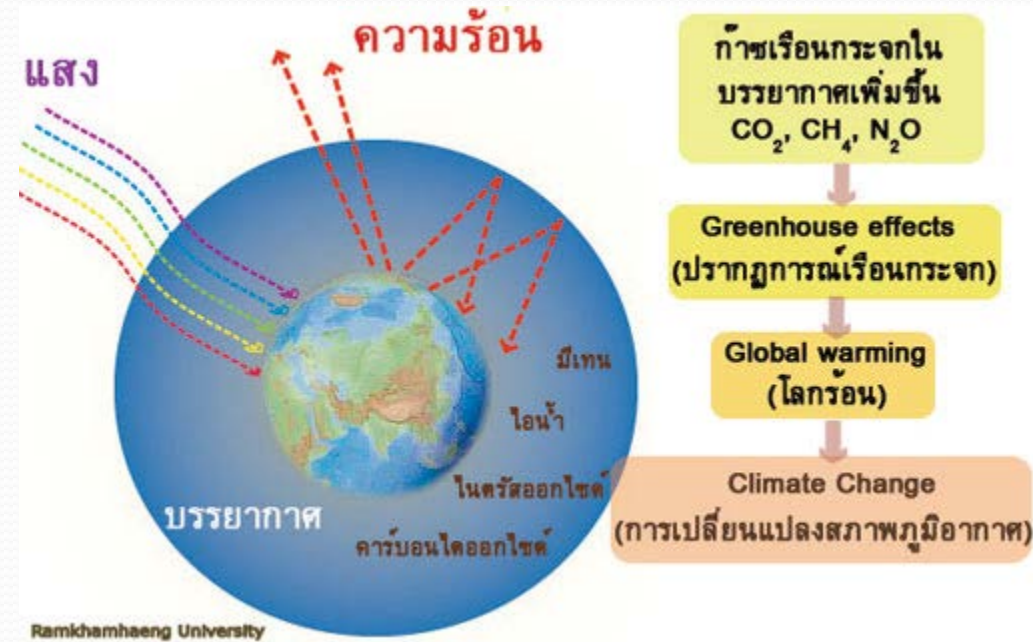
แสง

ความร้อน

มีเทน

ไอน้ำ

ไนตรัสออกไซด์

บรรยากาศ

คาร์บอนไดออกไซด์

Ramkhamhaeng University

ก๊าซเรือนกระจกในบรรยากาศเพิ่มขึ้น $CO_2$, $CH_4$, $N_2O$

Greenhouse effects (ปรากฏการณ์เรือนกระจก)

Global warming (โลกร้อน)

Climate Change (การเปลี่ยนแปลงสภาพภูมิอากาศ)